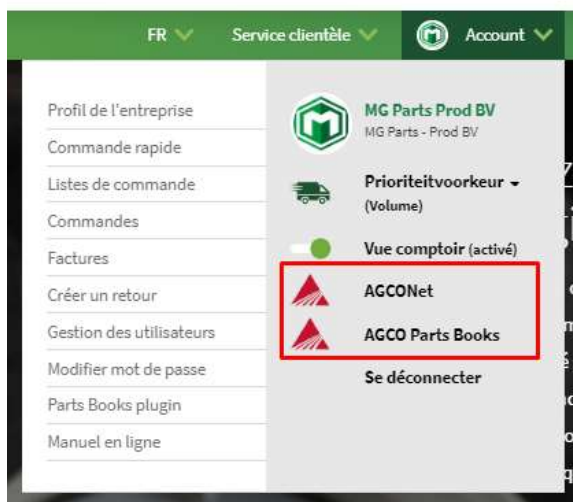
FR Service clientèle Account

Profil de l'entreprise
Commande rapide
Listes de commande
Commandes
Factures
Créer un retour
Gestion des utilisateurs
Modifier mot de passe
Parts Books plugin
Manuel en ligne

MG Parts Prod BV
MG Parts - Prod BV

Prioriteitvoorkeur (Volume)

Vue comptoir (activé)

AGCONet

AGCO Parts Books

Se déconnecter